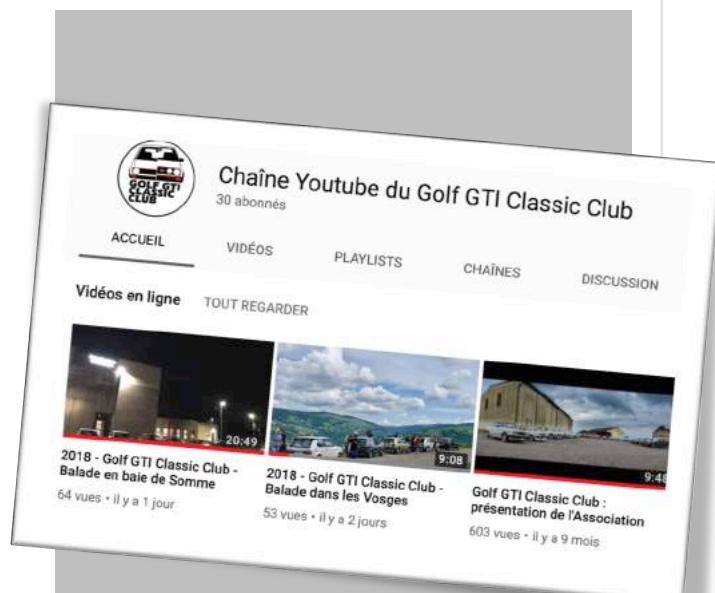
GOLF GTI CLASSIC CLUB

Chaîne Youtube du Golf GTI Classic Club
30 abonnés

ACCUEIL VIDÉOS PLAYLISTS CHAÎNES DISCUSSION

Vidéos en ligne TOUT REGARDER

20:49
2018 - Golf GTI Classic Club - Balade en baie de Somme
64 vues • il y a 1 jour

9:08
2018 - Golf GTI Classic Club - Balade dans les Vosges
53 vues • il y a 2 jours

9:48
Golf GTI Classic Club : présentation de l'Association
603 vues • il y a 9 mois